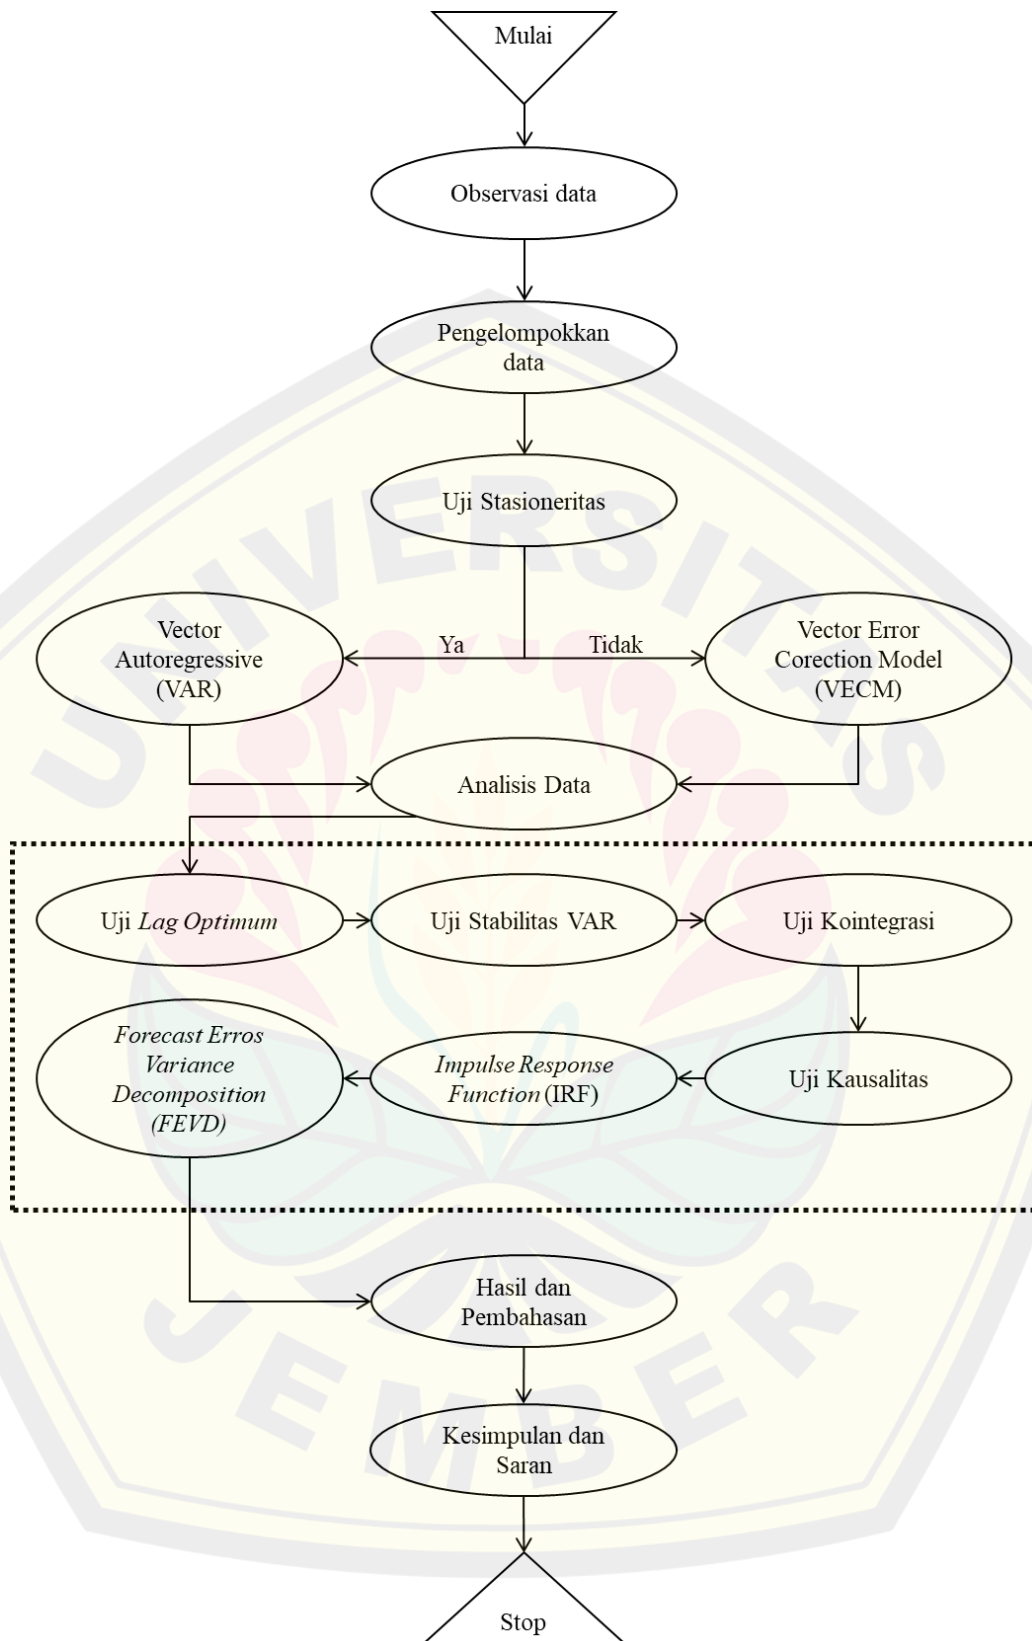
Mulai

Observasi data

Pengelompokkan data

Uji Stasioneritas

Vector Autoregressive (VAR)

Ya

Tidak

Vector Error Corection Model (VECM)

Analisis Data

Uji *Lag Optimum*

Uji Stabilitas VAR

Uji Kointegrasi

*Forecast Erros Variance Decomposition (FEVD)*

*Impulse Response Function* (IRF)

Uji Kausalitas

Hasil dan Pembahasan

Kesimpulan dan Saran

Stop

UNIVERSITAS JEMBER